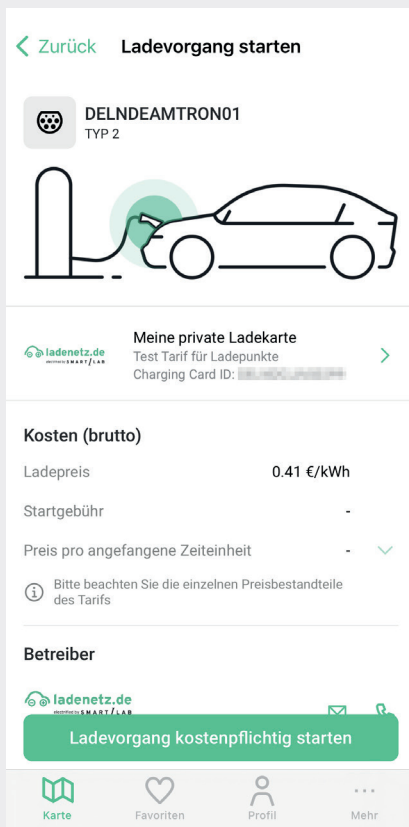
< Zurück Ladevorgang starten

DELNDEAMTRON01
TYP 2

ladenetz.de
electrified by SMART/LAB

Meine private Ladekarte
Test Tarif für Ladepunkte
Charging Card ID: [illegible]

Kosten (brutto)

Ladepreis 0.41 €/kWh

Startgebühr -

Preis pro angefangene Zeiteinheit -

Bitte beachten Sie die einzelnen Preisbestandteile des Tarifs

Betreiber

ladenetz.de
electrified by SMART/LAB

Ladevorgang kostenpflichtig starten

Karte Favoriten Profil Mehr